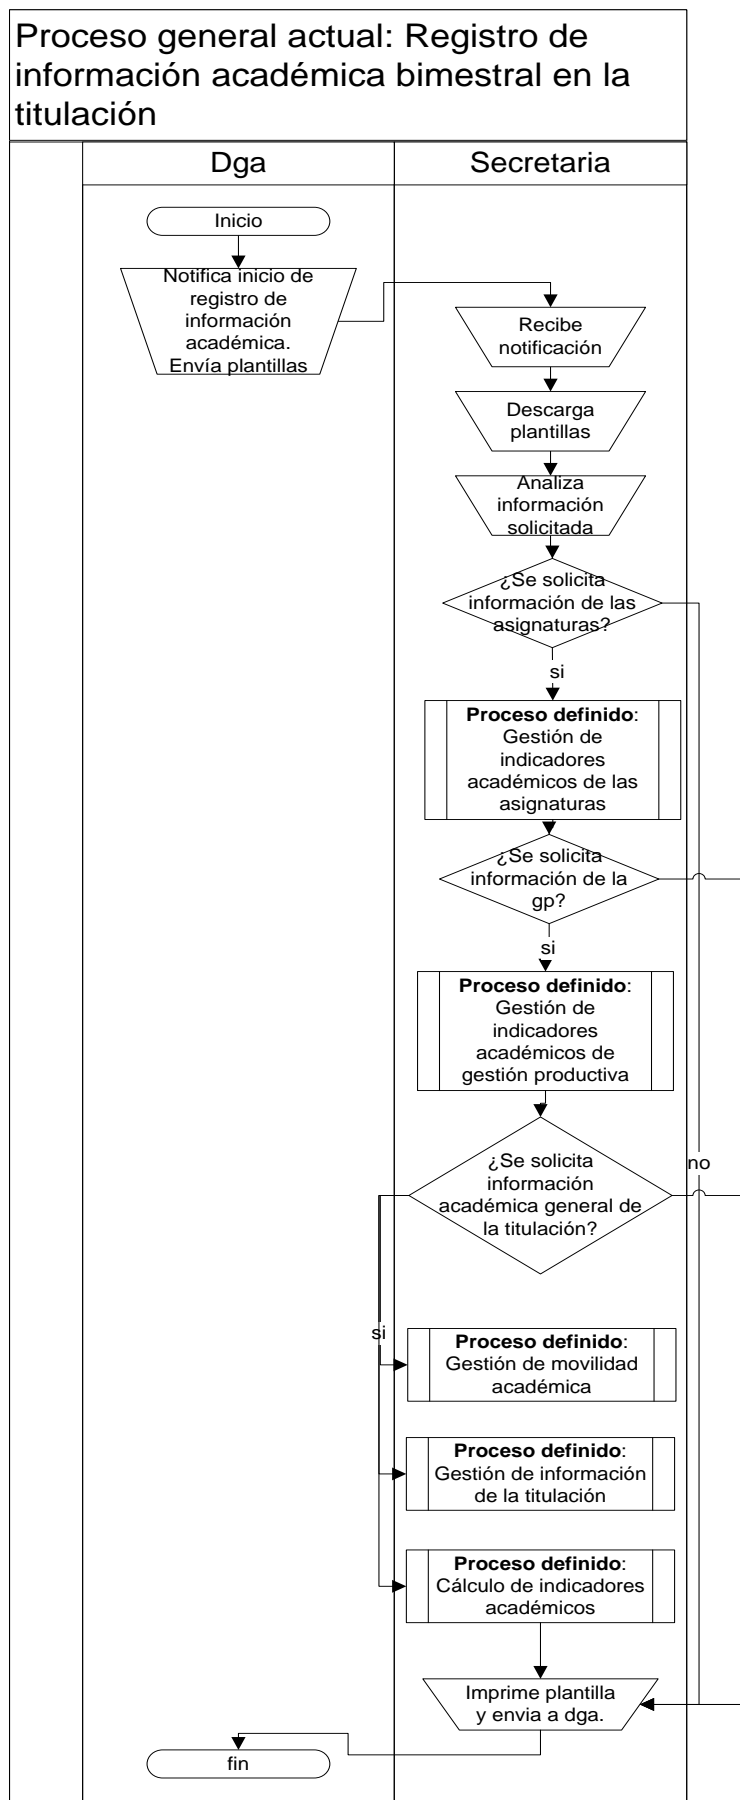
Proceso general actual: Registro de información académica bimestral en la titulación

Dga

Secretaria

Inicio

Notifica inicio de registro de información académica. Envía plantillas

Recibe notificación

Descarga plantillas

Analiza información solicitada

¿Se solicita información de las asignaturas?

si

**Proceso definido**: Gestión de indicadores académicos de las asignaturas

¿Se solicita información de la gp?

si

**Proceso definido**: Gestión de indicadores académicos de gestión productiva

¿Se solicita información académica general de la titulación?

no

si

**Proceso definido**: Gestión de movilidad académica

**Proceso definido**: Gestión de información de la titulación

**Proceso definido**: Cálculo de indicadores académicos

Imprime plantilla y envia a dga.

fin